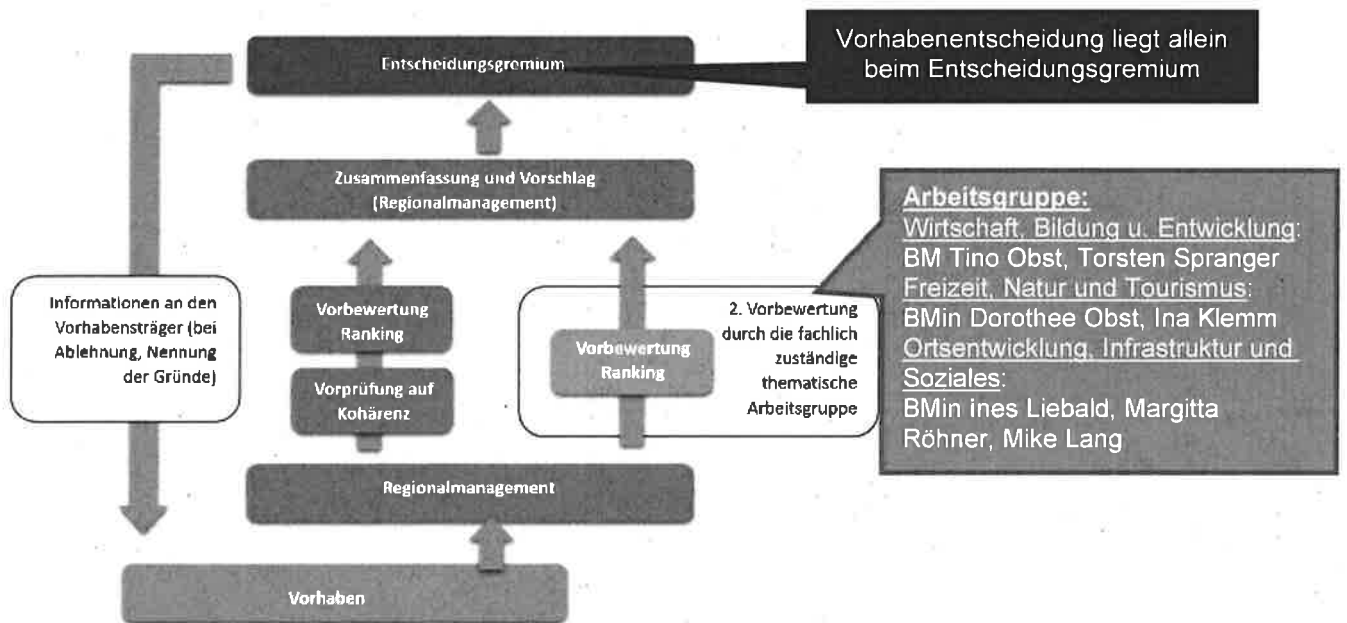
Entscheidungsgremium

Vorhabenentscheidung liegt allein beim Entscheidungsgremium

Zusammenfassung und Vorschlag (Regionalmanagement)

Arbeitsgruppe:
Wirtschaft, Bildung u. Entwicklung:
BM Tino Obst, Torsten Spranger
Freizeit, Natur und Tourismus:
BMin Dorothee Obst, Ina Klemm
Ortsentwicklung, Infrastruktur und Soziales:
BMin ines Liebald, Margitta Röhner, Mike Lang

Informationen an den Vorhabensträger (bei Ablehnung, Nennung der Gründe)

Vorbewertung Ranking

Vorprüfung auf Kohärenz

Vorbewertung Ranking

2. Vorbewertung durch die fachlich zuständige thematische Arbeitsgruppe

Regionalmanagement

Vorhaben